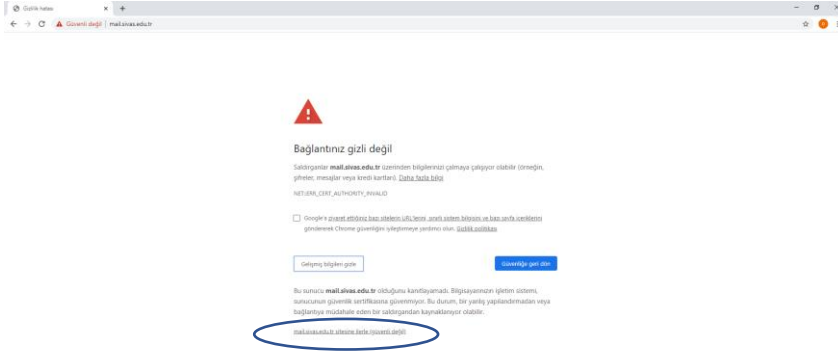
Gizlilik hatası × +

← → C ⚠ Güvenli değil | mail.sivas.edu.tr

Bağlantınız gizli değil

Saldırganlar mail.sivas.edu.tr üzerinden bilgilerinizi çalmaya çalışıyor olabilir (örneğin, şifreler, mesajlar veya kredi kartları). Daha fazla bilgi

NET::ERR_CERT_AUTHORITY_INVALID

Google'a ziyaret ettiğiniz bazı sitelerin URL'lerini, sınırlı sistem bilgisini ve bazı sayfa içeriklerini göndererek Chrome güvenliğini iyileştirmeye yardımcı olun. Gizlilik politikası

Gelişmiş bilgileri gizle

Güvenliğe geri dön

Bu sunucu mail.sivas.edu.tr olduğunu kanıtlayamadı. Bilgisayarınızın işletim sistemi, sunucunun güvenlik sertifikasına güvenmiyor. Bu durum, bir yanlış yapılandırmadan veya bağlantıya müdahale eden bir saldırgandan kaynaklanıyor olabilir.

mail.sivas.edu.tr sitesine ilerle (güvenli değil)